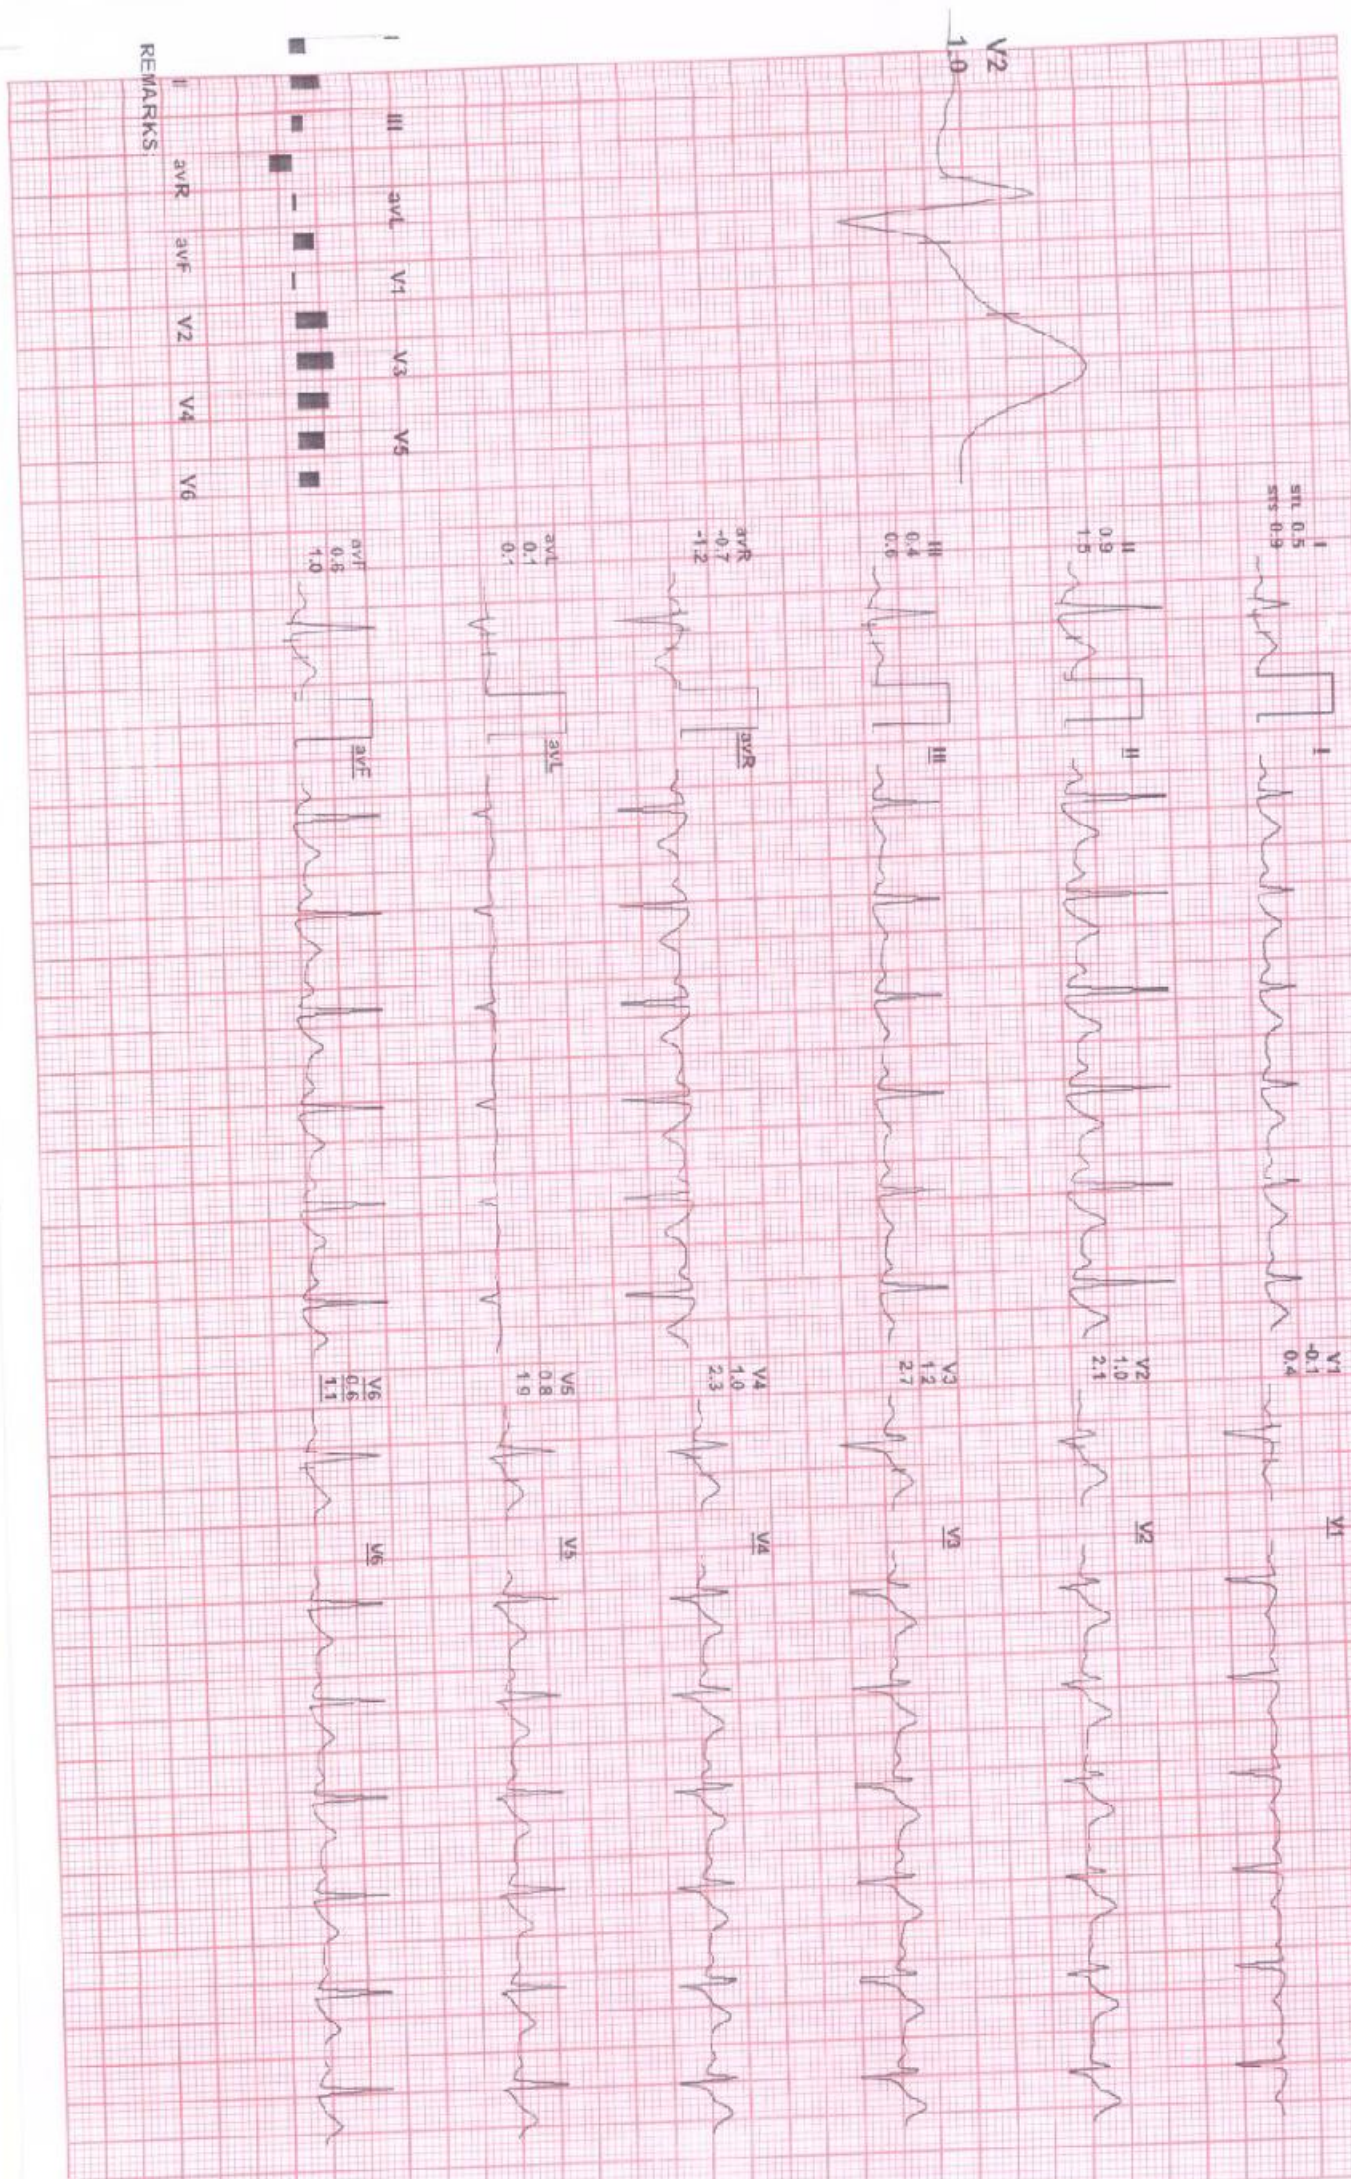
V2
1.0

REMARKS:
II avR avF V2 V4 V6
III avL V1 V3 V5

I
stt 0.5
sts 0.9

II
0.9
1.5

III
0.4
0.6

avR
-0.7
-1.2

avL
0.1
0.1

avF
0.6
1.0

I
II
III
avR
avL
avF

V1
-0.1
0.4

V2
1.0
2.1

V3
1.2
2.7

V4
1.0
2.3

V5
0.8
1.9

V6
0.6
1.1

V1
V2
V3
V4
V5
V6